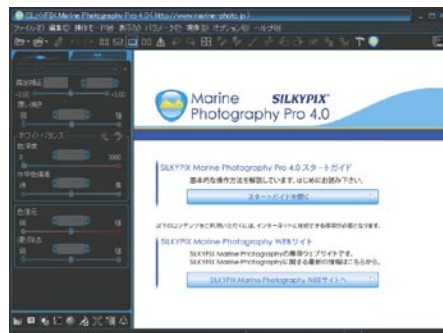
SILKYPIX Marine Photography Pro 4.0 (http://www.marine-photo.jp/)

ファイル(F) 編集(E) 操作モード(M) 表示(V) パラメータ(P) 現像(D) オプション(O) ヘルプ(H)

露出補正

ホワイトバランス

色温度

Marine Photography Pro 4.0

SILKYPIX

SILKYPIX Marine Photography Pro 4.0 スタートガイド

基本的な操作方法を解説しています。はじめにお読み下さい。

スタートガイドを開く

以下のコンテンツをご利用いただくには、インターネットに接続できる環境が必要となります。

SILKYPIX Marine Photography WEBサイト

SILKYPIX Marine Photographyの専用ウェブサイトです。
SILKYPIX Marine Photographyに関する最新の情報はこちらから。

SILKYPIX Marine Photography WEBサイトへ